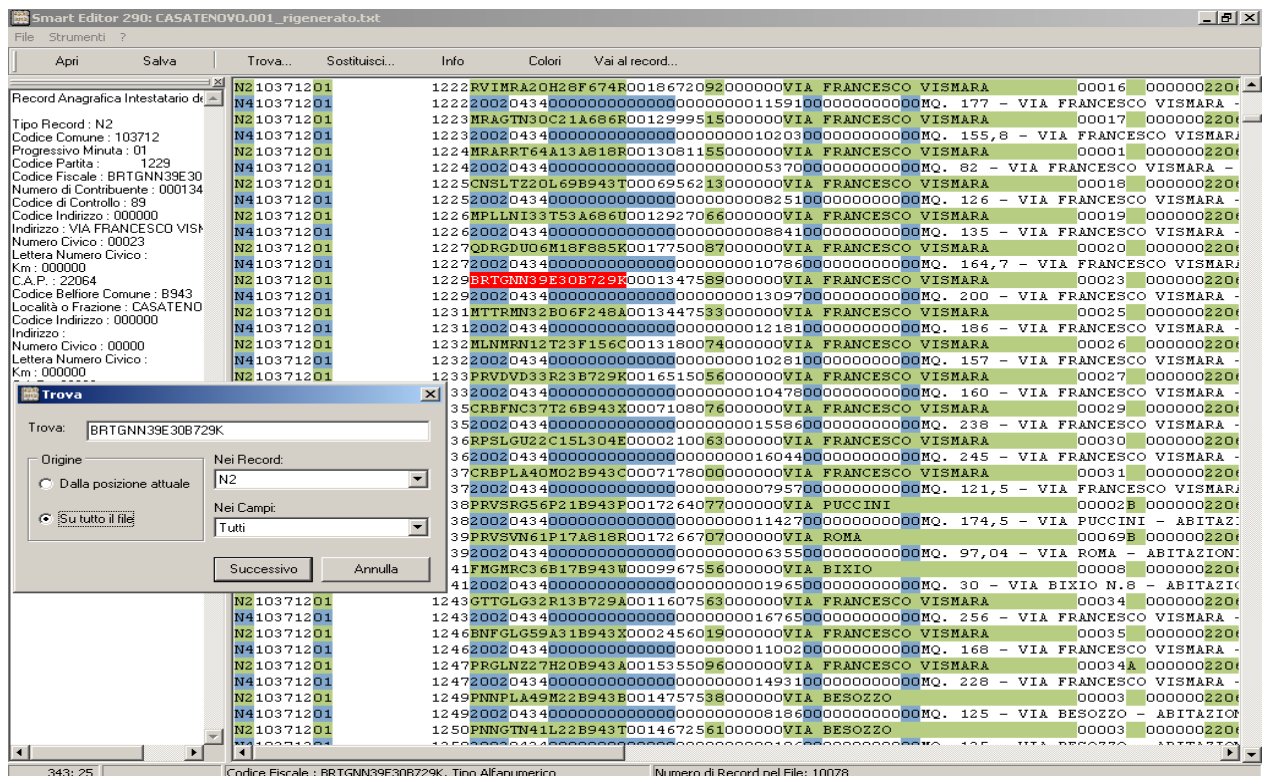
Smart Editor 290: CASATENOVO.001_rigenerato.txt

File Strumenti ?

Apri Salva Trova... Sostituisci... Info Colori Vai al record...

Record Anagrafica Intestatario de
Tipo Record : N2
Codice Comune : 103712
Progressivo Minuta : 01
Codice Partita : 1229
Codice Fiscale : BRTGNN39E30
Numero di Contribuente : 000134
Codice di Controllo : 89
Codice Indirizzo : 000000
Indirizzo : VIA FRANCESCO VISM
Numero Civico : 00023
Lettera Numero Civico :
Km : 000000
C.A.P. : 22064
Codice Belfiore Comune : B943
Località o Frazione : CASATENO
Codice Indirizzo : 000000
Indirizzo :
Numero Civico : 00000
Lettera Numero Civico :
Km : 000000

N210371201 1222RVIMRA20H28F674R00186720920000000VIA FRANCESCO VISMARA 00016 0000002201
N410371201 12222002043400000000000000000000115910000000000000MQ. 177 - VIA FRANCESCO VISMARA -
N210371201 1223MRAGTN30C21A686R00129995150000000VIA FRANCESCO VISMARA 00017 0000002201
N410371201 12232002043400000000000000000000102030000000000000MQ. 155,8 - VIA FRANCESCO VISMARA
N210371201 1224MRARRT64A13A818R00130811550000000VIA FRANCESCO VISMARA 00001 0000002201
N410371201 12242002043400000000000000000000053700000000000000MQ. 82 - VIA FRANCESCO VISMARA -
N210371201 1225CNSLTZ20L69B943T00069562130000000VIA FRANCESCO VISMARA 00018 0000002201
N410371201 12252002043400000000000000000000082510000000000000MQ. 126 - VIA FRANCESCO VISMARA -
N210371201 1226MPLLNI33T53A686U00129270660000000VIA FRANCESCO VISMARA 00019 0000002201
N410371201 12262002043400000000000000000000088410000000000000MQ. 135 - VIA FRANCESCO VISMARA -
N210371201 1227QDRGDU06M18F885K00177500870000000VIA FRANCESCO VISMARA 00020 0000002201
N410371201 12272002043400000000000000000000107860000000000000MQ. 164,7 - VIA FRANCESCO VISMARA
N210371201 1229BRTGNN39E30B729K00013475890000000VIA FRANCESCO VISMARA 00023 0000002201
N410371201 12292002043400000000000000000000130970000000000000MQ. 200 - VIA FRANCESCO VISMARA -
N210371201 1231MTTRMN32B06F248A00134475330000000VIA FRANCESCO VISMARA 00025 0000002201
N410371201 12312002043400000000000000000000121810000000000000MQ. 186 - VIA FRANCESCO VISMARA -
N210371201 1232MLNMRN12T23F156C00131800740000000VIA FRANCESCO VISMARA 00026 0000002201
N410371201 12322002043400000000000000000000102810000000000000MQ. 157 - VIA FRANCESCO VISMARA -
N210371201 1233PRVDVD33R23B729K00165150560000000VIA FRANCESCO VISMARA 00027 0000002201
332002043400000000000000000000104780000000000000MQ. 160 - VIA FRANCESCO VISMARA -
35CRBFNC37T26B943X00071080760000000VIA FRANCESCO VISMARA 00029 0000002201
352002043400000000000000000000155860000000000000MQ. 238 - VIA FRANCESCO VISMARA -
36RPSLGU22C15L304E00002100630000000VIA FRANCESCO VISMARA 00030 0000002201
362002043400000000000000000000160440000000000000MQ. 245 - VIA FRANCESCO VISMARA -
37CRBPLA40M02B943C00071780000000000VIA FRANCESCO VISMARA 00031 0000002201
372002043400000000000000000000079570000000000000MQ. 121,5 - VIA FRANCESCO VISMARA
38PRVSRG56P21B943P00172640770000000VIA PUCCINI 00002B 0000002201
382002043400000000000000000000114270000000000000MQ. 174,5 - VIA PUCCINI - ABITAZI
39PRVSVN61P17A818R00172667070000000VIA ROMA 00069B 0000002201
392002043400000000000000000000063550000000000000MQ. 97,04 - VIA ROMA - ABITAZIONI
41FMGMRC36B17B943W00099675560000000VIA BIXIO 00008 0000002201
412002043400000000000000000000019650000000000000MQ. 30 - VIA BIXIO N.8 - ABITAZIO
N210371201 1243GTTGLG32R13B729A00116075630000000VIA FRANCESCO VISMARA 00034 0000002201
N410371201 12432002043400000000000000000000167650000000000000MQ. 256 - VIA FRANCESCO VISMARA -
N210371201 1246BNFGLG59A31B943X00024560190000000VIA FRANCESCO VISMARA 00035 0000002201
N410371201 12462002043400000000000000000000110020000000000000MQ. 168 - VIA FRANCESCO VISMARA -
N210371201 1247PRGLNZ27H20B943A00153550960000000VIA FRANCESCO VISMARA 00034A 0000002201
N410371201 12472002043400000000000000000000149310000000000000MQ. 228 - VIA FRANCESCO VISMARA -
N210371201 1249PNNPLA49M22B943B00147575380000000VIA BESOZZO 00003 0000002201
N410371201 12492002043400000000000000000000081860000000000000MQ. 125 - VIA BESOZZO - ABITAZION
N210371201 1250PNNGTN41L22B943T00146725610000000VIA BESOZZO 00003 0000002201

Trova
Trova: BRTGNN39E30B729K
Origine
Dalla posizione attuale
Su tutto il file
Nei Record:
N2
Nei Campi:
Tutti
Successivo Annulla

343: 25 Codice Fiscale : BRTGNN39E30B729K, Tipo Alfanumerico Numero di Record nel File: 10078